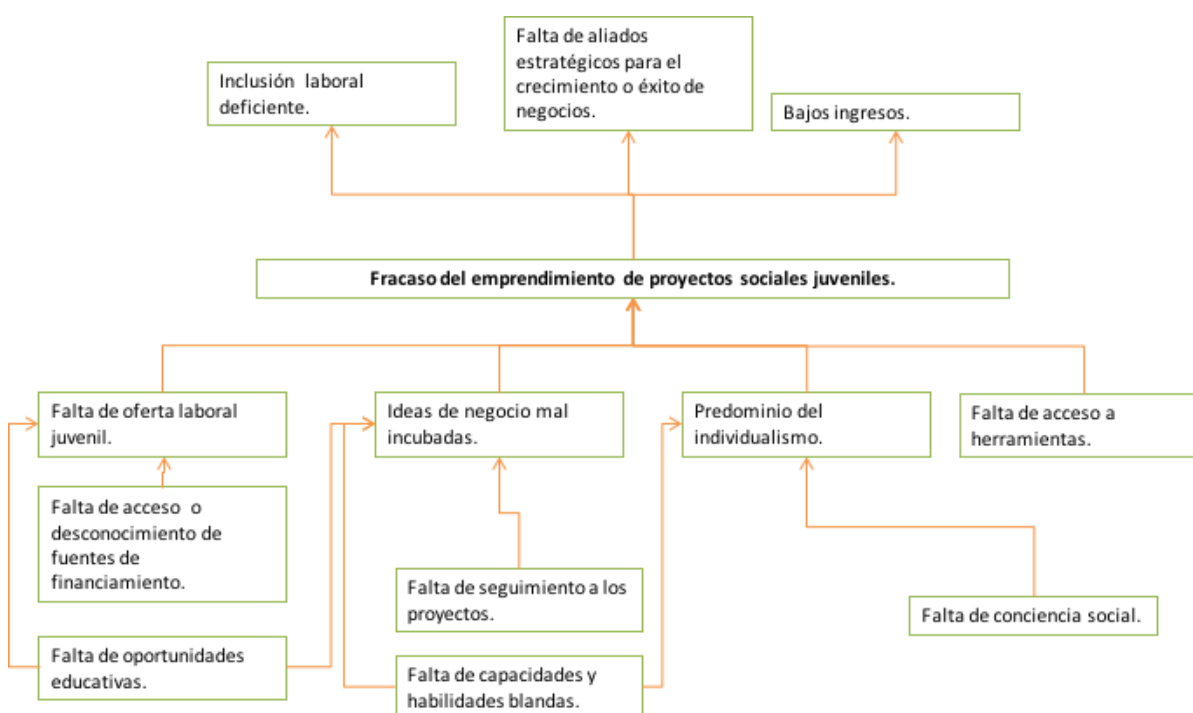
Falta de aliados estratégicos para el crecimiento o éxito de negocios.

Inclusión laboral deficiente.

Bajos ingresos.

Fracaso del emprendimiento de proyectos sociales juveniles.

Falta de oferta laboral juvenil.

Ideas de negocio mal incubadas.

Predominio del individualismo.

Falta de acceso a herramientas.

Falta de acceso o desconocimiento de fuentes de financiamiento.

Falta de seguimiento a los proyectos.

Falta de conciencia social.

Falta de oportunidades educativas.

Falta de capacidades y habilidades blandas.